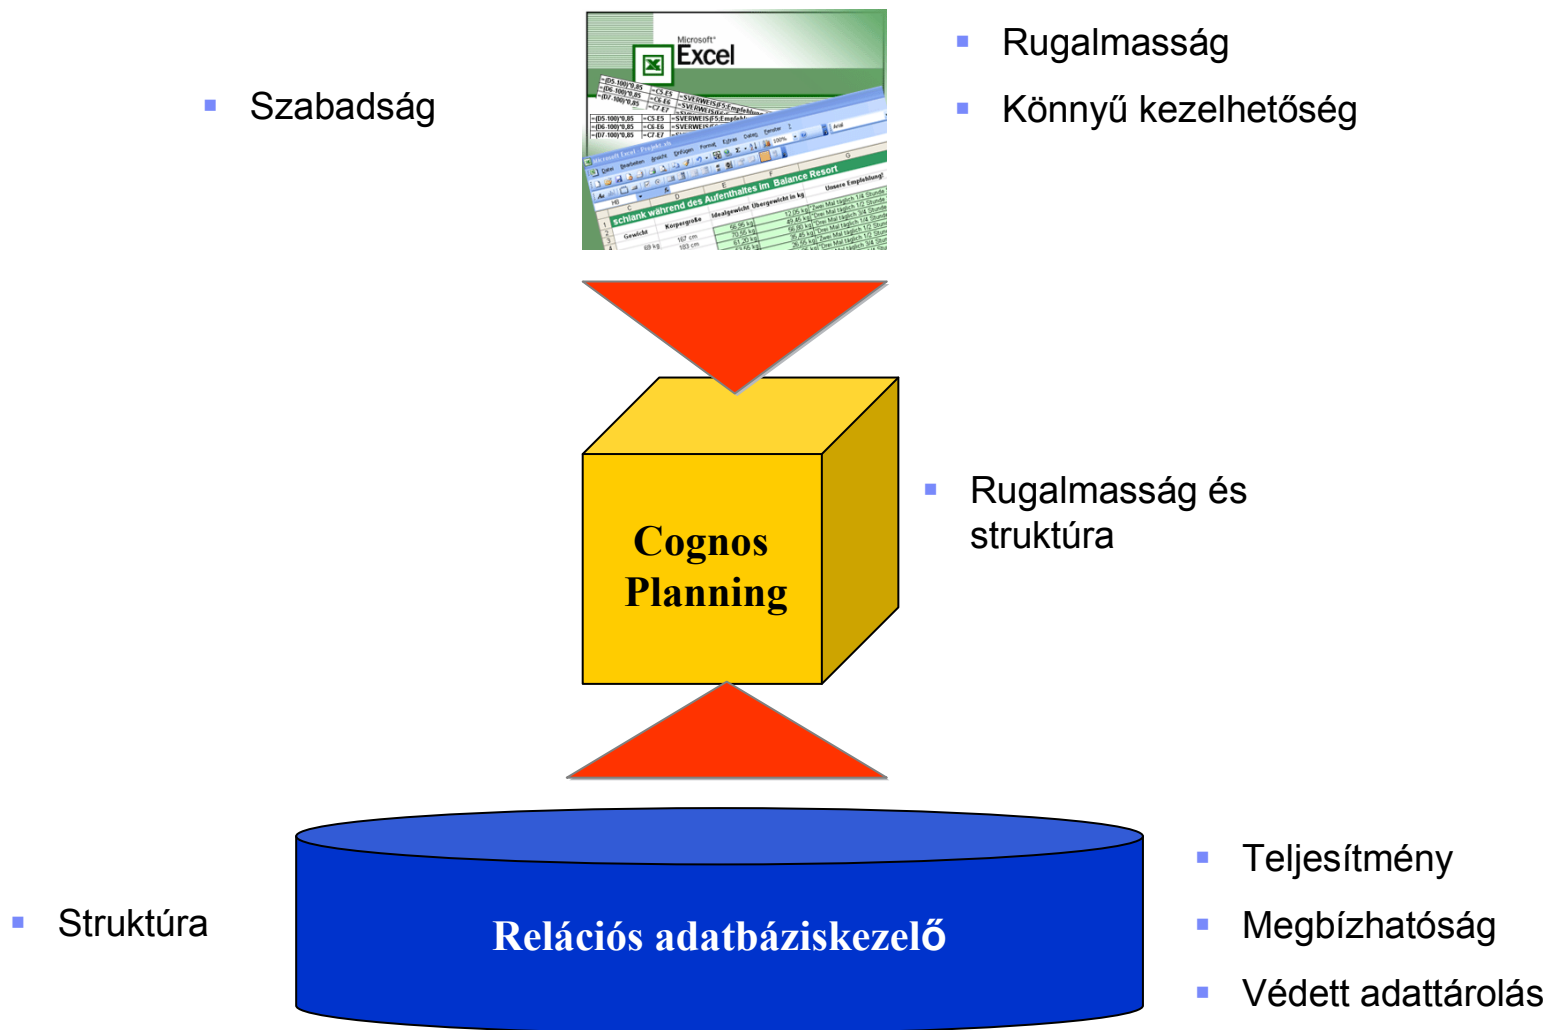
Microsoft Excel

schlank während des Aufenthaltes im Balance Resort

▪ Szabadság

▪ Rugalmasság

▪ Könnyű kezelhetőség

Cognos Planning

▪ Rugalmasság és struktúra

▪ Struktúra

Relációs adatbáziskezelő

▪ Teljesítmény

▪ Megbízhatóság

▪ Védett adattárolás